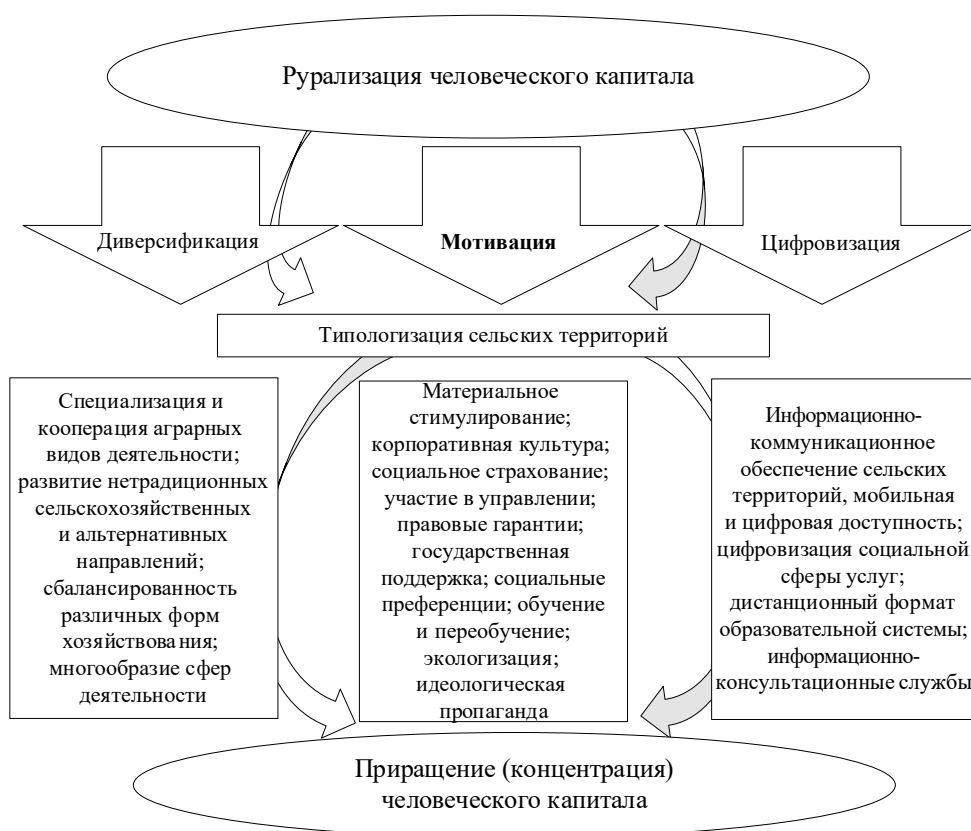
Рурализация человеческого капитала

Диверсификация

Мотивация

Цифровизация

Типологизация сельских территорий

Специализация и кооперация аграрных видов деятельности; развитие нетрадиционных сельскохозяйственных и альтернативных направлений; сбалансированность различных форм хозяйствования; многообразие сфер деятельности

Материальное стимулирование; корпоративная культура; социальное страхование; участие в управлении; правовые гарантии; государственная поддержка; социальные преференции; обучение и переобучение; экологизация; идеологическая пропаганда

Информационно-коммуникационное обеспечение сельских территорий, мобильная и цифровая доступность; цифровизация социальной сферы услуг; дистанционный формат образовательной системы; информационно-консультационные службы

Приращение (концентрация) человеческого капитала